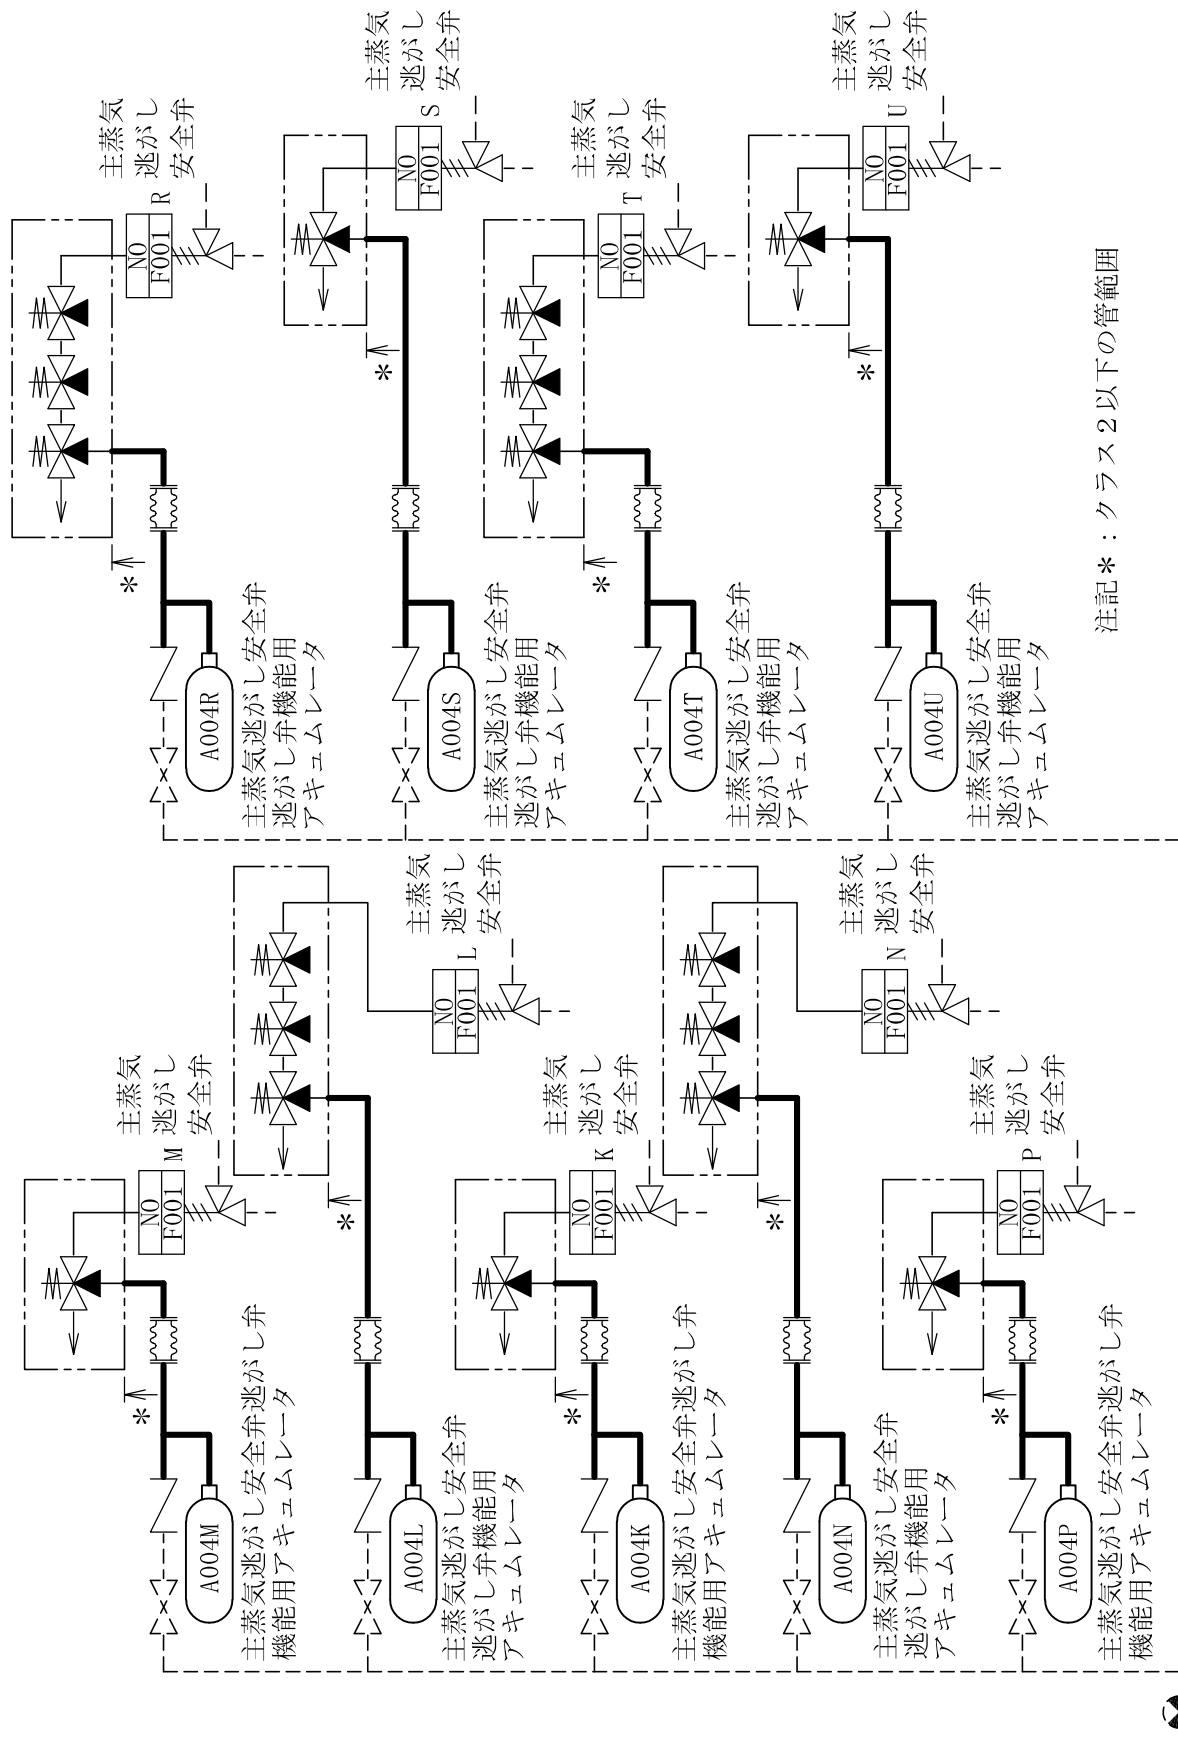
主蒸気逃がし安全弁 R
NO F001
A004R
主蒸気逃がし安全弁逃がし弁機能用アキュムレータ
*

主蒸気逃がし安全弁 S
NO F001
A004S
主蒸気逃がし安全弁逃がし弁機能用アキュムレータ
*

主蒸気逃がし安全弁 T
NO F001
A004T
主蒸気逃がし安全弁逃がし弁機能用アキュムレータ
*

主蒸気逃がし安全弁 U
NO F001
A004U
主蒸気逃がし安全弁逃がし弁機能用アキュムレータ
*

注記＊：クラス２以下の管範囲

主蒸気逃がし安全弁 M
NO F001
A004M
主蒸気逃がし安全弁逃がし弁機能用アキュムレータ
*

主蒸気逃がし安全弁 L
NO F001
A004L
主蒸気逃がし安全弁逃がし弁機能用アキュムレータ
*

主蒸気逃がし安全弁 K
NO F001
A004K
主蒸気逃がし安全弁逃がし弁機能用アキュムレータ
*

主蒸気逃がし安全弁 N
NO F001
A004N
主蒸気逃がし安全弁逃がし弁機能用アキュムレータ
*

主蒸気逃がし安全弁 P
NO F001
A004P
主蒸気逃がし安全弁逃がし弁機能用アキュムレータ
*